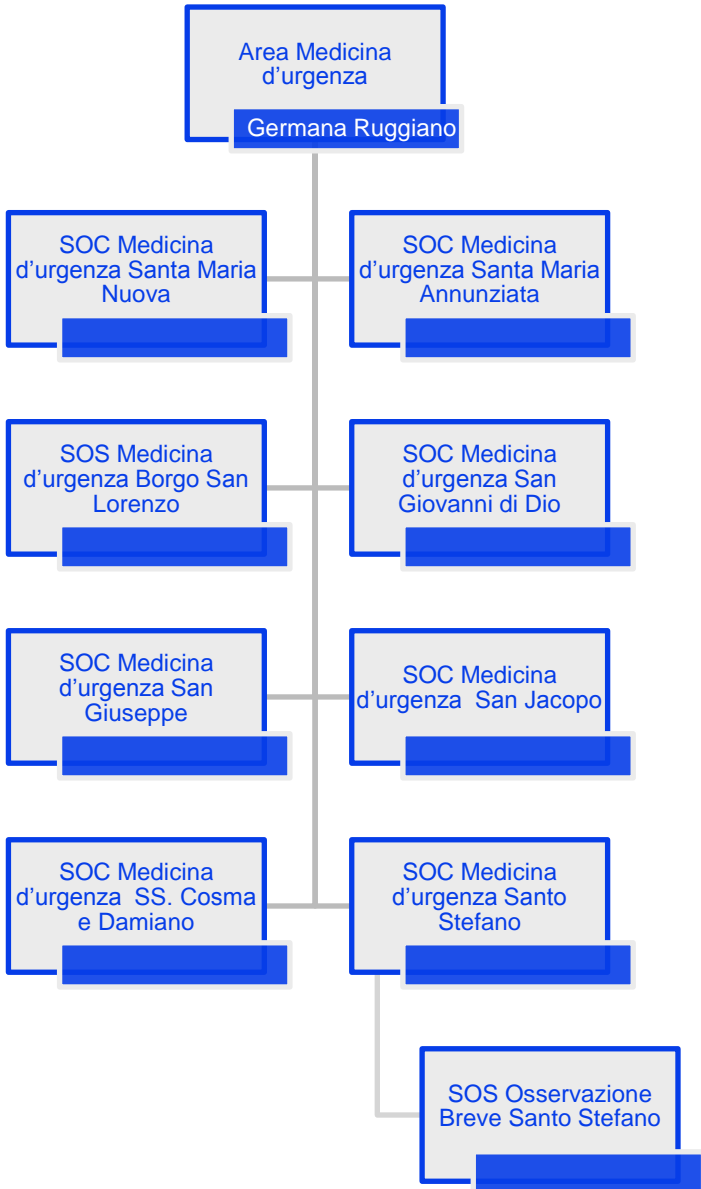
Area Medicina d'urgenza

Germana Ruggiano

SOC Medicina d'urgenza Santa Maria Nuova

SOC Medicina d'urgenza Santa Maria Annunziata

SOS Medicina d'urgenza Borgo San Lorenzo

SOC Medicina d'urgenza San Giovanni di Dio

SOC Medicina d'urgenza San Giuseppe

SOC Medicina d'urgenza San Jacopo

SOC Medicina d'urgenza SS. Cosma e Damiano

SOC Medicina d'urgenza Santo Stefano

SOS Osservazione Breve Santo Stefano